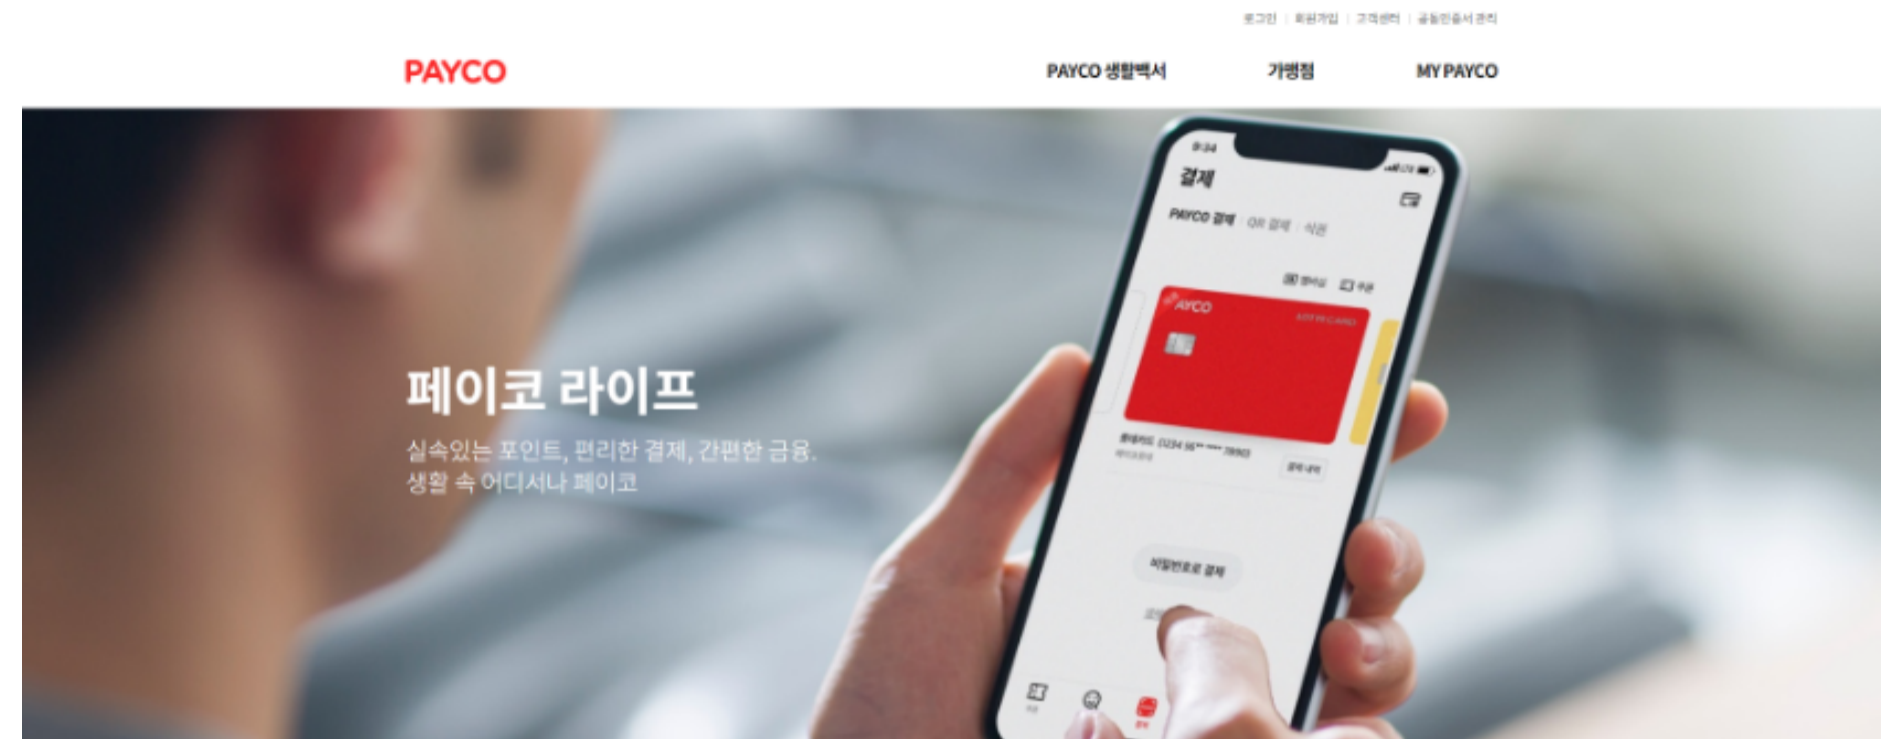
로그인 | 회원가입 | 고객센터 | 공동인증서 관리

PAYCO

PAYCO 생활백서

가맹점

MY PAYCO

9:34

결제

PAYCO 결제 | QR 결제 | 식권

PAYCO

비밀번호로 결제

페이코 라이프

실속있는 포인트, 편리한 결제, 간편한 금융.
생활 속 어디서나 페이코